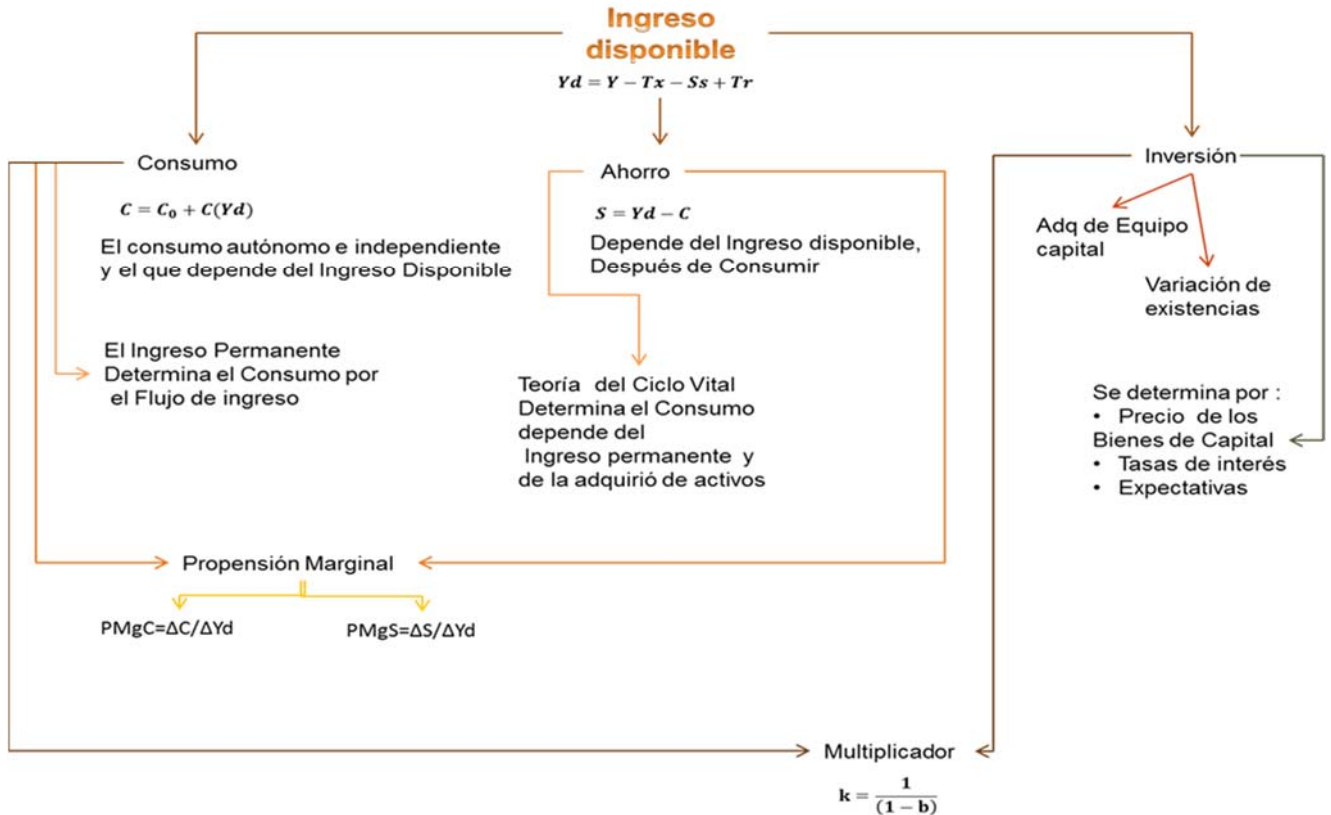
Ingreso disponible

$Yd = Y - Tx - Ss + Tr$

Consumo

$C = C_0 + C(Yd)$

El consumo autónomo e independiente y el que depende del Ingreso Disponible

El Ingreso Permanente Determina el Consumo por el Flujo de ingreso

Ahorro

$S = Yd - C$

Depende del Ingreso disponible, Después de Consumir

Teoría del Ciclo Vital Determina el Consumo depende del Ingreso permanente y de la adquirió de activos

Inversión

Adq de Equipo capital

Variación de existencias

Se determina por :
• Precio de los Bienes de Capital
• Tasas de interés
• Expectativas

Propensión Marginal

PMgC=ΔC/ΔYd

PMgS=ΔS/ΔYd

Multiplicador

$k = \frac{1}{(1 - b)}$